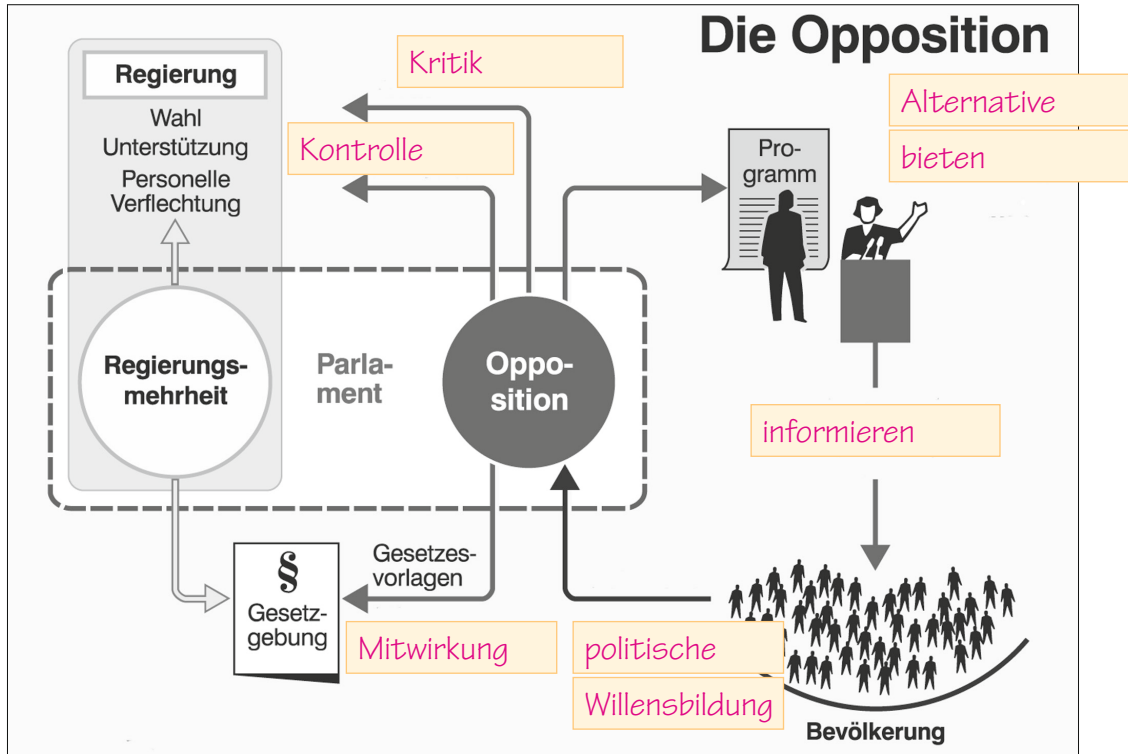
Die Opposition

Kritik

Alternative

bieten

Regierung

Wahl
Unterstützung
Personelle Verflechtung

Kontrolle

Programm

Regierungsmehrheit

Parlament

Opposition

informieren

Gesetzesvorlagen

§
Gesetzgebung

Mitwirkung

politische

Willensbildung

Bevölkerung